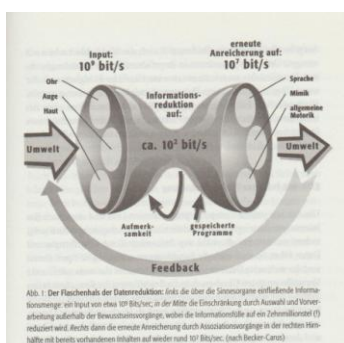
Input: $10^9$ bit/s

erneute Anreicherung auf: $10^7$ bit/s

Informations-reduktion auf:

ca. $10^2$ bit/s

Ohr

Auge

Haut

Sprache

Mimik

allgemeine Motorik

Umwelt

Umwelt

Aufmerk-samkeit

gespeicherte Programme

Feedback

Abb. 1: Der Flaschenhals der Datenreduktion: links die über die Sinnesorgane einfließende Informationsmenge: ein Input von etwa $10^9$ Bits/sec; in der Mitte die Einschränkung durch Auswahl und Vorverarbeitung außerhalb der Bewusstseinsvorgänge, wobei die Informationsfülle auf ein Zehnmillionstel (!) reduziert wird. Rechts dann die erneute Anreicherung durch Assoziationsvorgänge in der rechten Hirnhälfte mit bereits vorhandenen Inhalten auf wieder rund $10^7$ Bits/sec. (nach Becker-Carus)